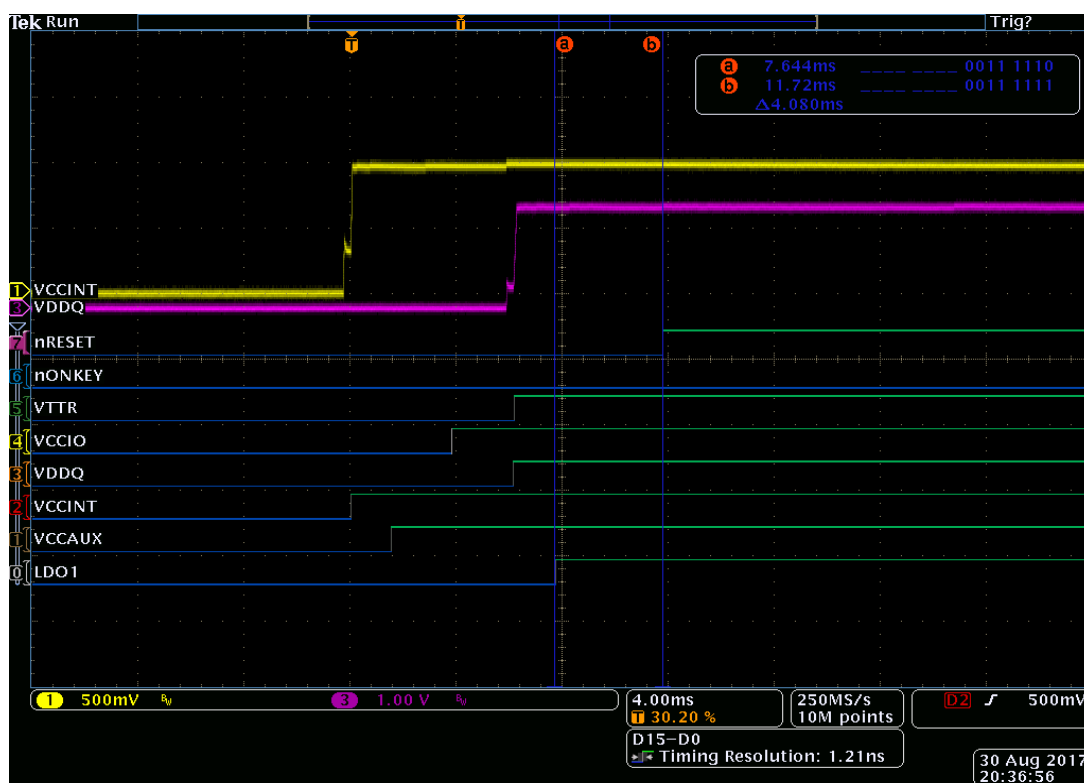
Tek Run

Trig?

T

a b

a 7.644ms ____ ____ 0011 1110
b 11.72ms ____ ____ 0011 1111
Δ4.080ms

1 VCCINT
3 VDDQ
7 nRESET
6 nONKEY
5 VTTR
4 VCCIO
3 VDDQ
2 VCCINT
1 VCCAUX
0 LDO1

1 500mV $B_W$

3 1.00 V $B_W$

4.00ms
T 30.20 %

250MS/s
10M points

D2 500mV

D15–D0
Timing Resolution: 1.21ns

30 Aug 2017
20:36:56